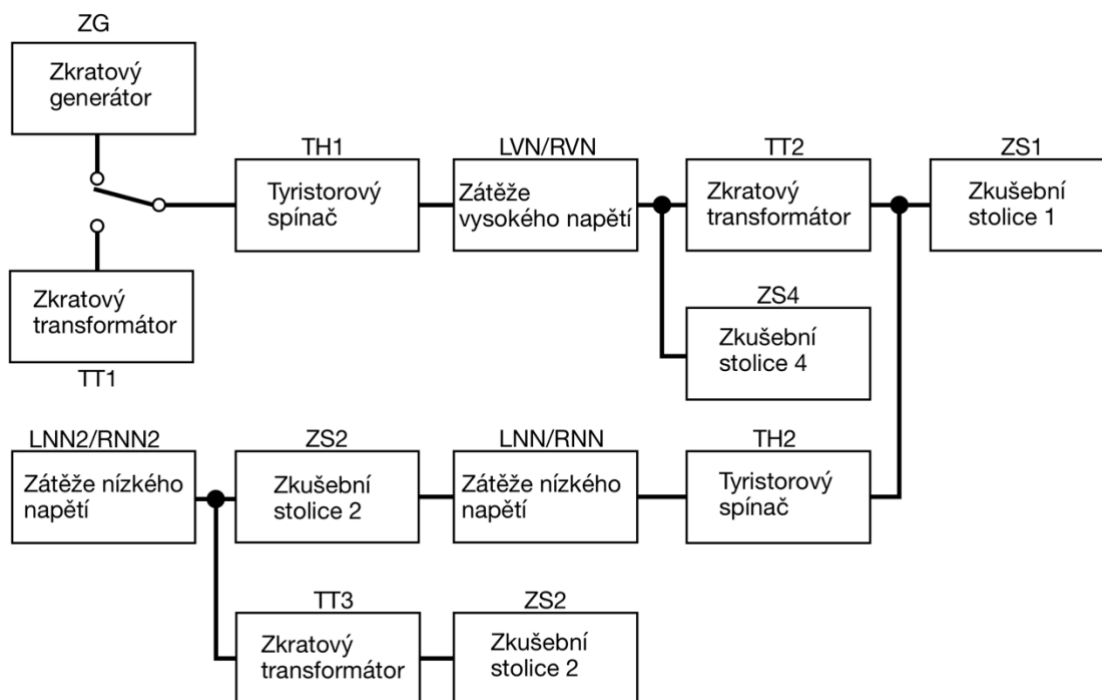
ZG
Zkratový generátor

Zkratový transformátor
TT1

TH1
Tyristorový spínač

LVN/RVN
Zátěže vysokého napětí

TT2
Zkratový transformátor

ZS1
Zkušební stolice 1

ZS4
Zkušební stolice 4

LNN2/RNN2
Zátěže nízkého napětí

ZS2
Zkušební stolice 2

LNN/RNN
Zátěže nízkého napětí

TH2
Tyristorový spínač

TT3
Zkratový transformátor

ZS2
Zkušební stolice 2